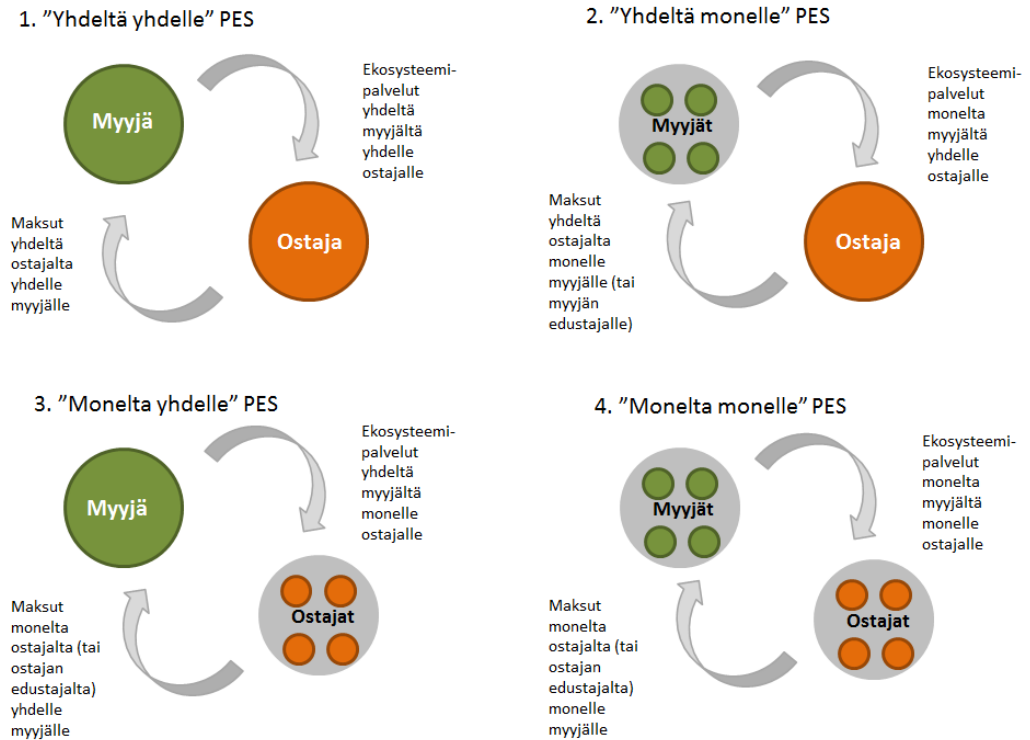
1. ”Yhdeltä yhdelle” PES

Myyjä

Ekosysteemipalvelut yhdeltä myyjältä yhdelle ostajalle

Ostaja

Maksut yhdeltä ostajalta yhdelle myyjälle

2. ”Yhdeltä monelle” PES

Myyjät

Ekosysteemipalvelut monelta myyjältä yhdelle ostajalle

Ostaja

Maksut yhdeltä ostajalta monelle myyjälle (tai myyjän edustajalle)

3. ”Monelta yhdelle” PES

Myyjä

Ekosysteemipalvelut yhdeltä myyjältä monelle ostajalle

Ostajat

Maksut monelta ostajalta (tai ostajan edustajalta) yhdelle myyjälle

4. ”Monelta monelle” PES

Myyjät

Ekosysteemipalvelut monelta myyjältä monelle ostajalle

Ostajat

Maksut monelta ostajalta (tai ostajan edustajalta) monelle myyjälle